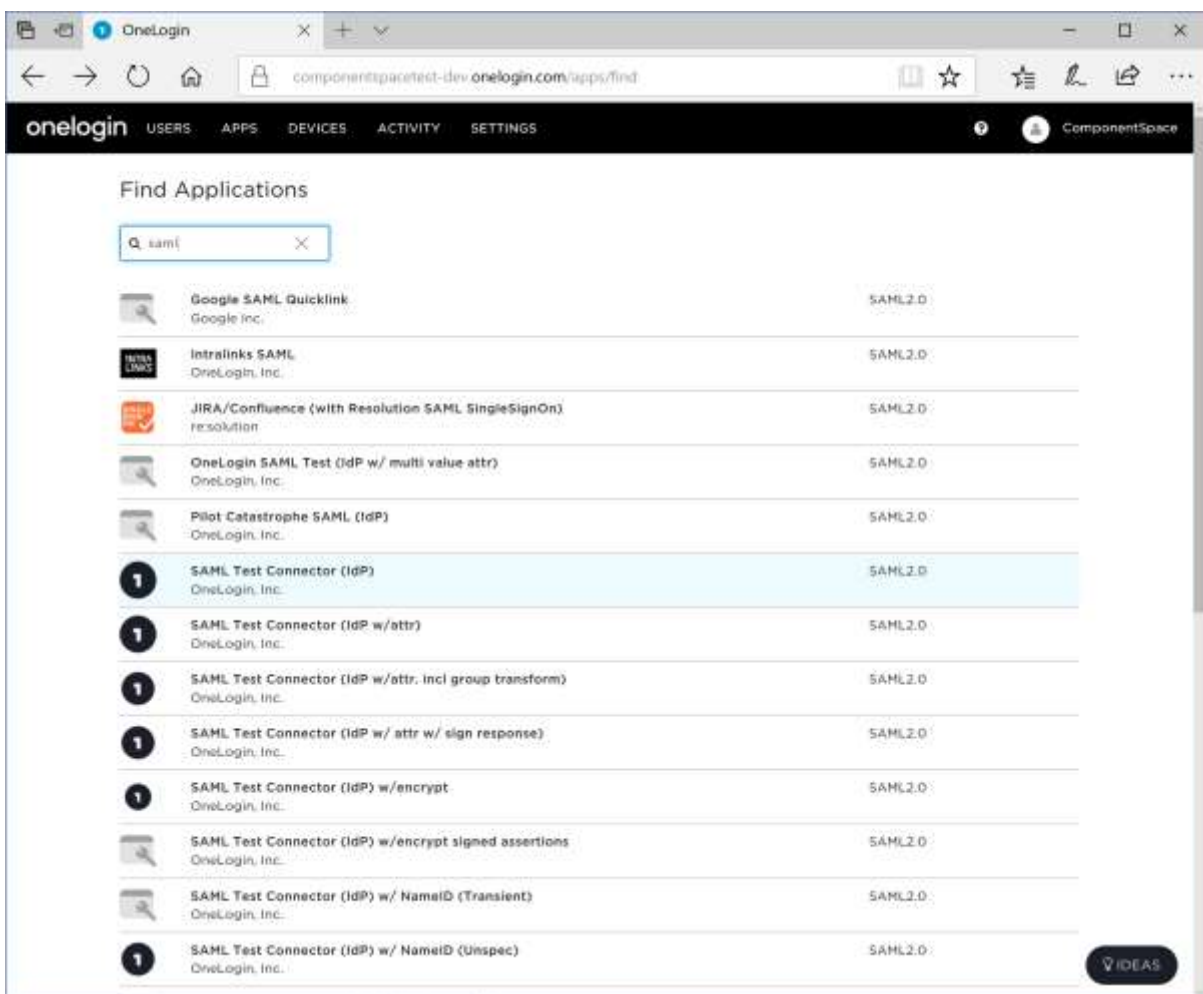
OneLogin

componentspacetest-dev.onelogin.com/apps/find

onelogin USERS APPS DEVICES ACTIVITY SETTINGS

ComponentSpace

Find Applications

saml

Google SAML Quicklink
Google Inc.
SAML2.0

Intralinks SAML
OneLogin, Inc.
SAML2.0

JIRA/Confluence (with Resolution SAML SingleSignOn)
re:solution
SAML2.0

OneLogin SAML Test (IdP w/ multi value attr)
OneLogin, Inc.
SAML2.0

Pilot Catastrophe SAML (IdP)
OneLogin, Inc.
SAML2.0

SAML Test Connector (IdP)
OneLogin, Inc.
SAML2.0

SAML Test Connector (IdP w/attr)
OneLogin, Inc.
SAML2.0

SAML Test Connector (IdP w/attr. incl group transform)
OneLogin, Inc.
SAML2.0

SAML Test Connector (IdP w/ attr w/ sign response)
OneLogin, Inc.
SAML2.0

SAML Test Connector (IdP) w/encrypt
OneLogin, Inc.
SAML2.0

SAML Test Connector (IdP) w/encrypt signed assertions
OneLogin, Inc.
SAML2.0

SAML Test Connector (IdP) w/ NameID (Transient)
OneLogin, Inc.
SAML2.0

SAML Test Connector (IdP) w/ NameID (Unspec)
OneLogin, Inc.
SAML2.0

IDEAS